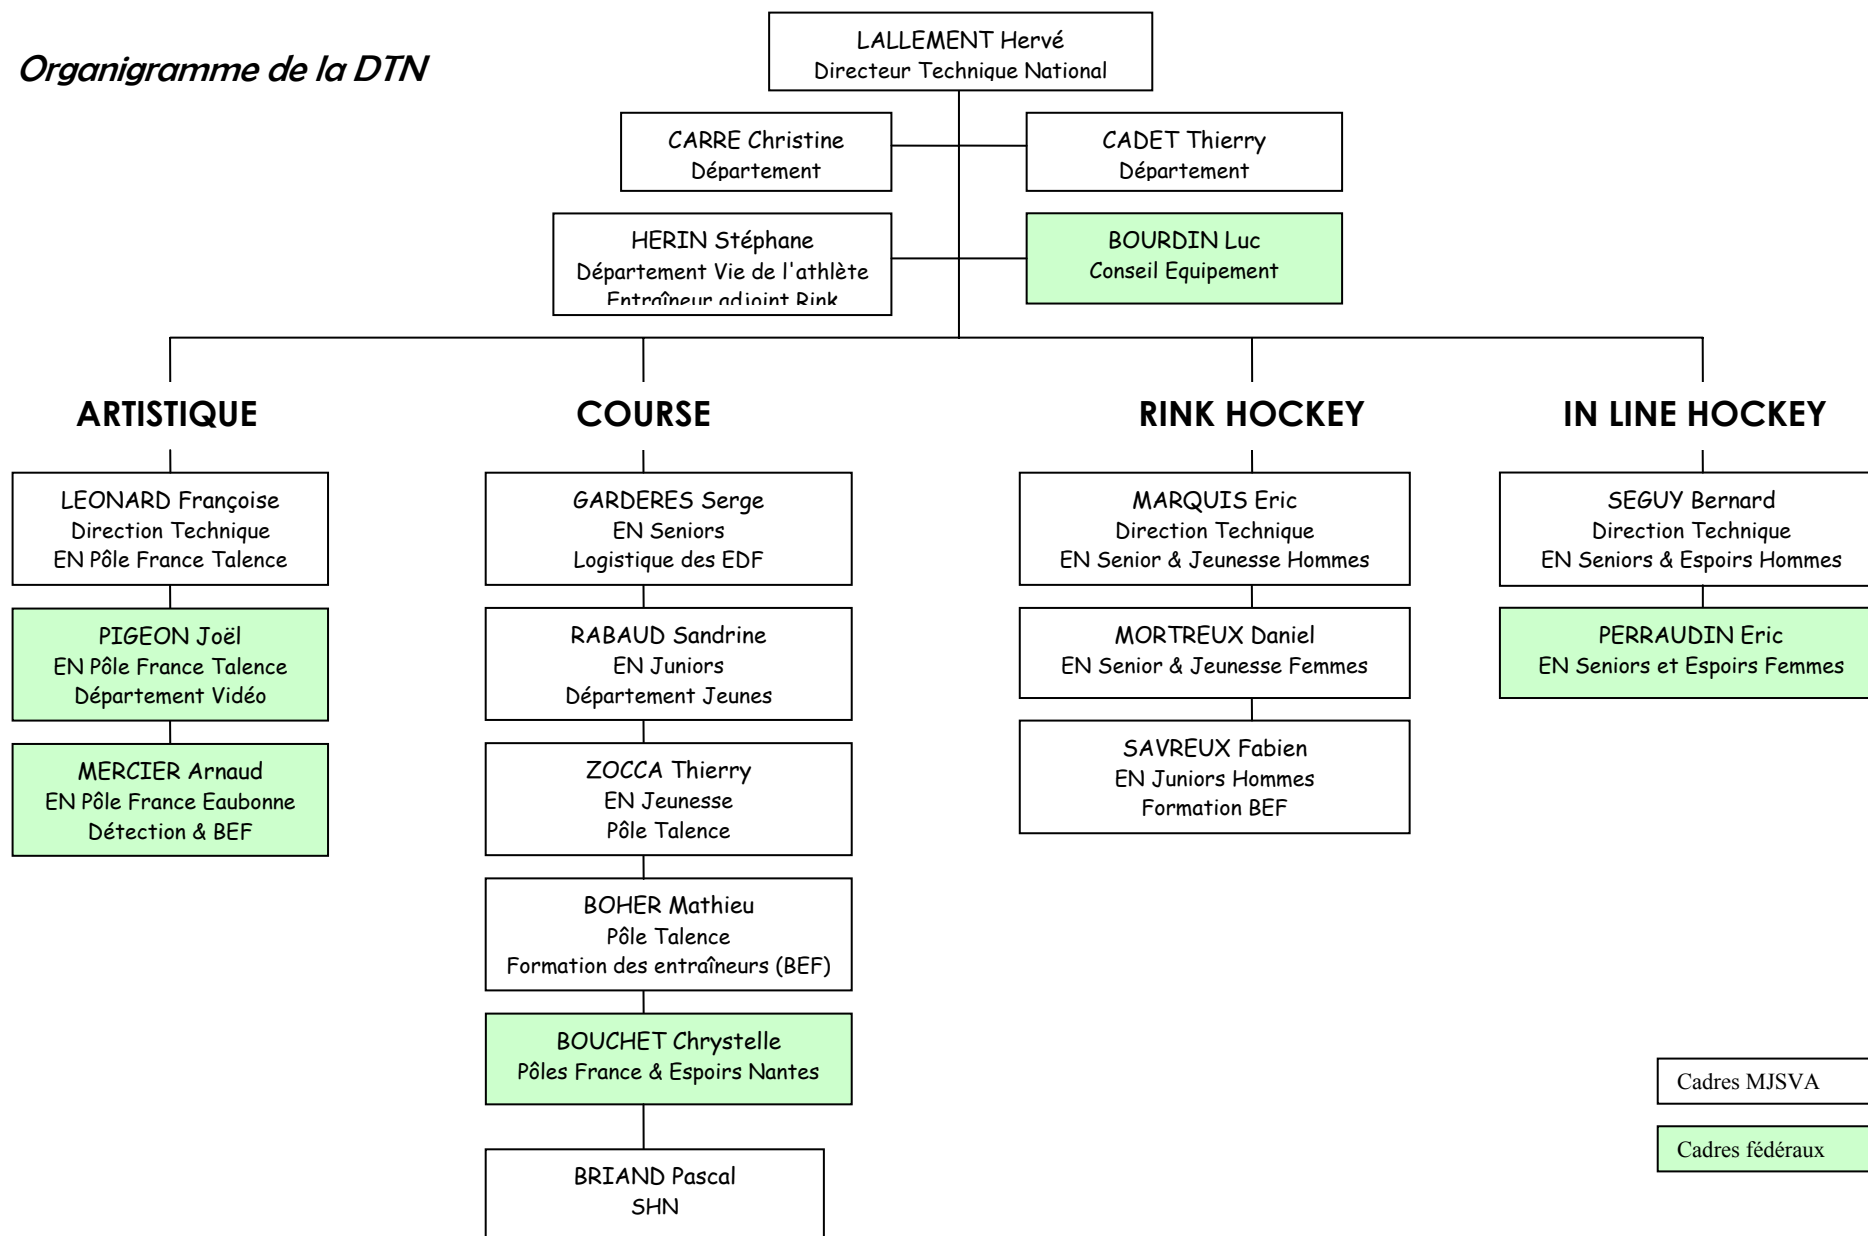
Organigramme de la DTN

LALLEMENT Hervé
Directeur Technique National

CARRE Christine
Département

CADET Thierry
Département

HERIN Stéphane
Département Vie de l'athlète
Entraîneur adjoint Rink

BOURDIN Luc
Conseil Equipement

ARTISTIQUE

COURSE

RINK HOCKEY

IN LINE HOCKEY

LEONARD Françoise
Direction Technique
EN Pôle France Talence

PIGEON Joël
EN Pôle France Talence
Département Vidéo

MERCIER Arnaud
EN Pôle France Eaubonne
Détection & BEF

GARDERES Serge
EN Seniors
Logistique des EDF

RABAUD Sandrine
EN Juniors
Département Jeunes

ZOCCA Thierry
EN Jeunesse
Pôle Talence

BOHER Mathieu
Pôle Talence
Formation des entraîneurs (BEF)

BOUCHET Chrystelle
Pôles France & Espoirs Nantes

BRIAND Pascal
SHN

MARQUIS Eric
Direction Technique
EN Senior & Jeunesse Hommes

MORTREUX Daniel
EN Senior & Jeunesse Femmes

SAVREUX Fabien
EN Juniors Hommes
Formation BEF

SEGUY Bernard
Direction Technique
EN Seniors & Espoirs Hommes

PERRAUDIN Eric
EN Seniors et Espoirs Femmes

Cadres MJSVA

Cadres fédéraux